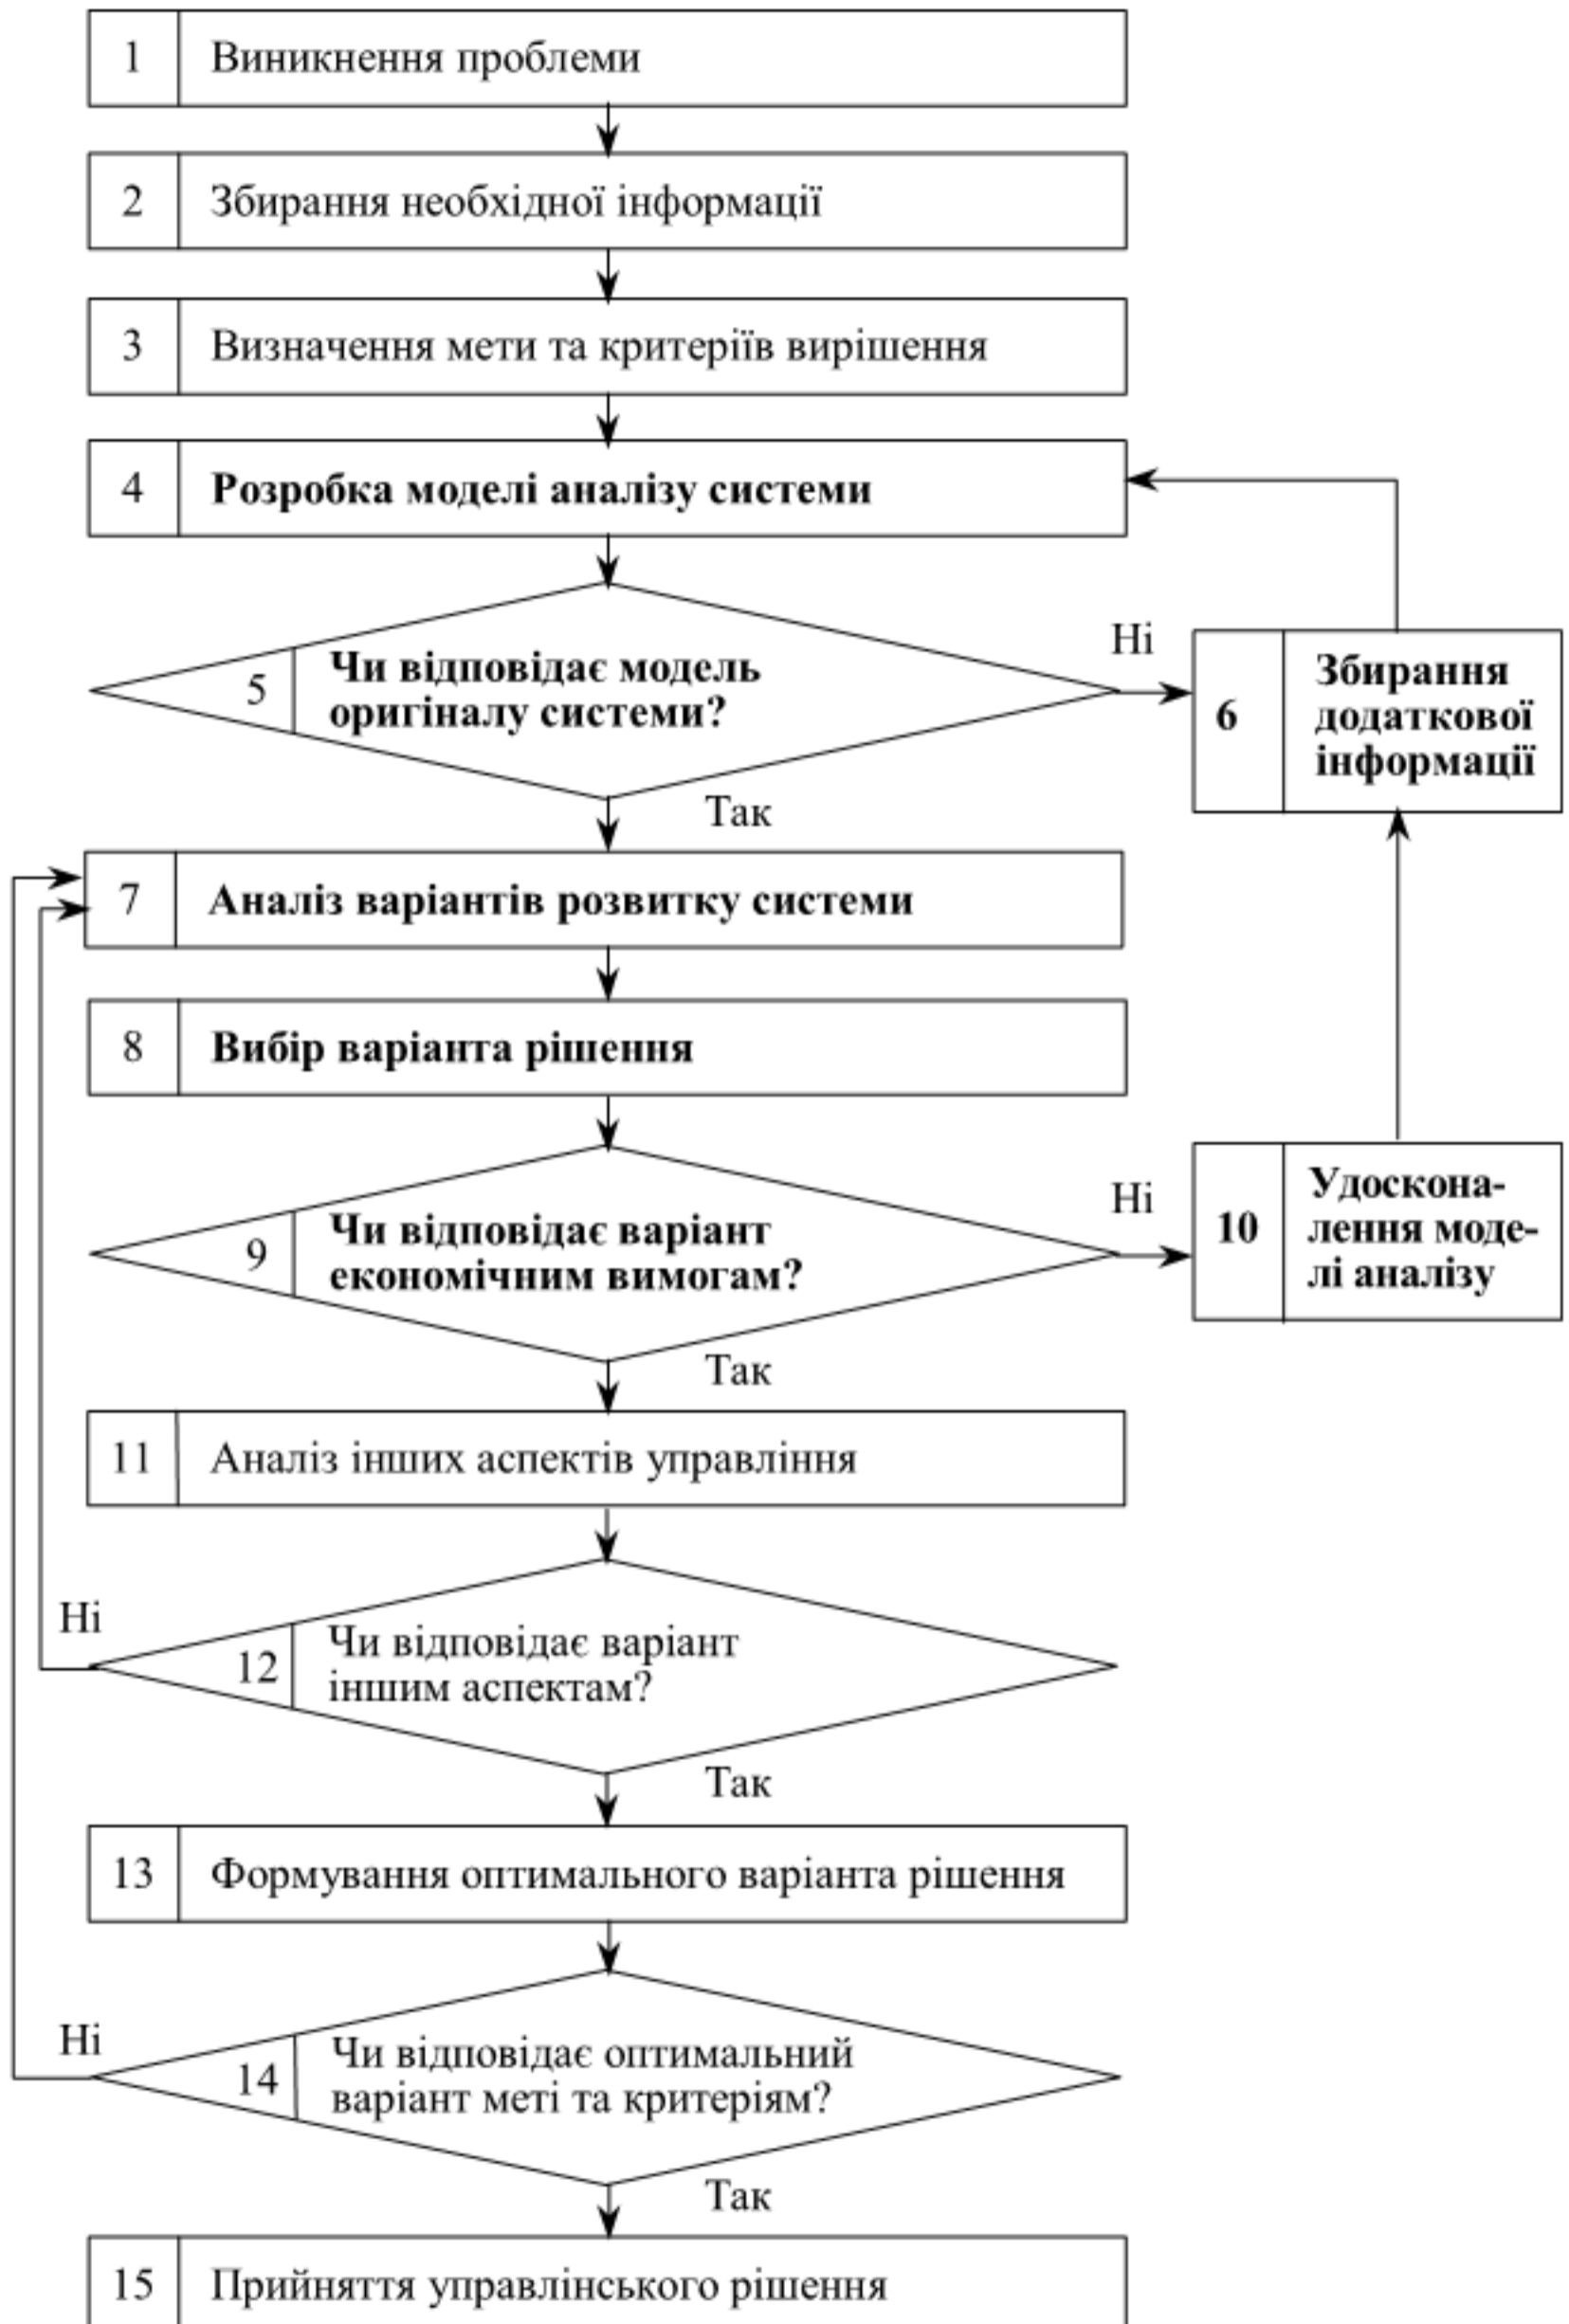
1 Виникнення проблеми

2 Збирання необхідної інформації

3 Визначення мети та критеріїв вирішення

4 Розробка моделі аналізу системи

5 Чи відповідає модель оригіналу системи?

Ні

6 Збирання додаткової інформації

Так

7 Аналіз варіантів розвитку системи

8 Вибір варіанта рішення

9 Чи відповідає варіант економічним вимогам?

Ні

10 Удосконалення моделі аналізу

Так

11 Аналіз інших аспектів управління

Ні

12 Чи відповідає варіант іншим аспектам?

Так

13 Формування оптимального варіанта рішення

Ні

14 Чи відповідає оптимальний варіант меті та критеріям?

Так

15 Прийняття управлінського рішення